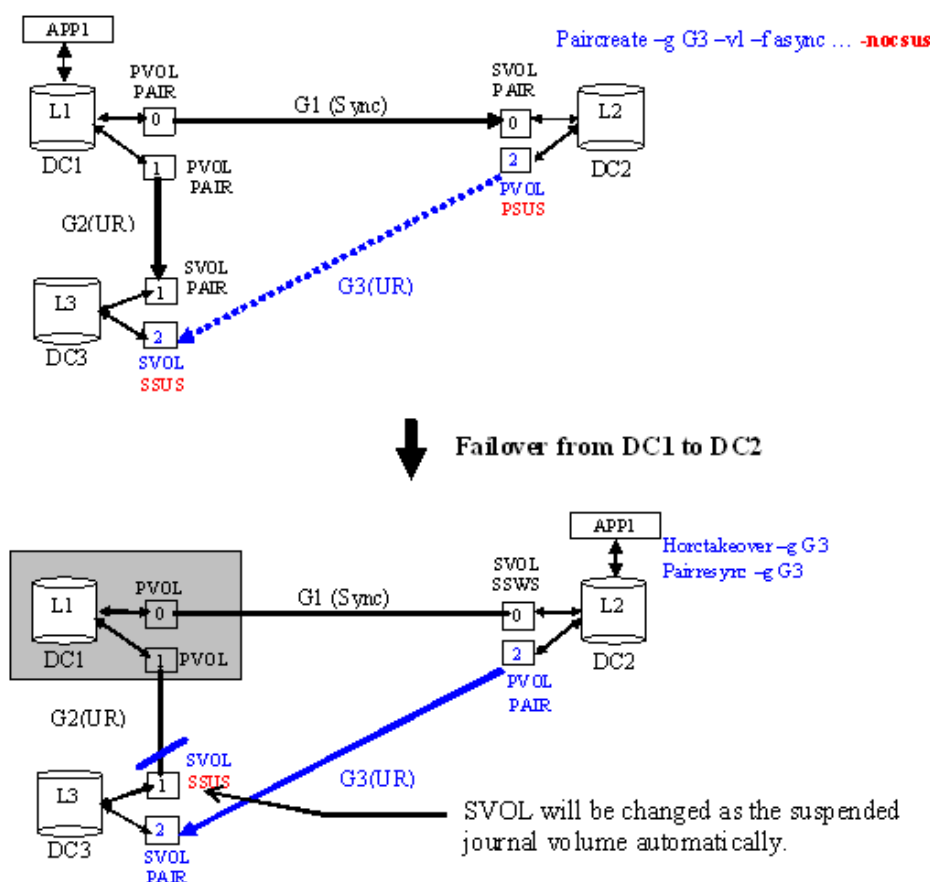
APP1

Paircreate –g G3 –vl –f async … -nocsus

PVOL PAIR

L1

DC1

0

G1 (Sync)

SVOL PAIR

0

L2

1

PVOL PAIR

2

DC2

PVOL PSUS

G2(UR)

SVOL PAIR

1

G3(UR)

L3

2

DC3

SVOL SSUS

Failover from DC1 to DC2

APP1

Horctakeover –g G3
Pairresync –g G3

SVOL SSWS

L1

PVOL

0

G1 (Sync)

0

L2

DC1

1

PVOL

2

DC2

PVOL PAIR

G2(UR)

SVOL SSUS

1

G3(UR)

L3

2

DC3

SVOL PAIR

SVOL will be changed as the suspended journal volume automatically.